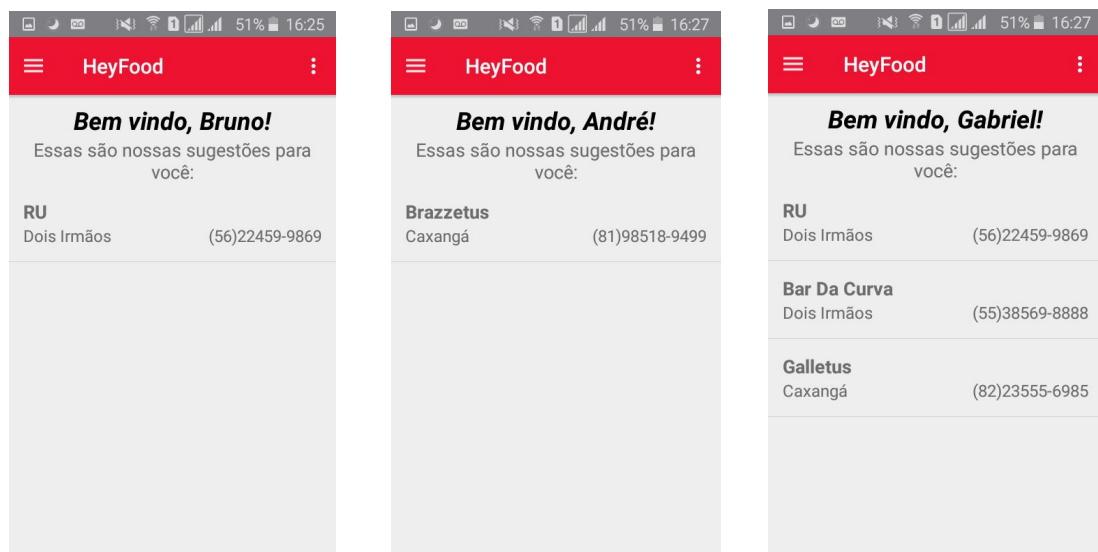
51% 16:25

HeyFood

**Bem vindo, Bruno!**

Essas são nossas sugestões para você:

RU
Dois Irmãos (56)22459-9869

51% 16:27

HeyFood

**Bem vindo, André!**

Essas são nossas sugestões para você:

Brazzetus
Caxangá (81)98518-9499

51% 16:27

HeyFood

**Bem vindo, Gabriel!**

Essas são nossas sugestões para você:

RU
Dois Irmãos (56)22459-9869

Bar Da Curva
Dois Irmãos (55)38569-8888

Galletus
Caxangá (82)23555-6985